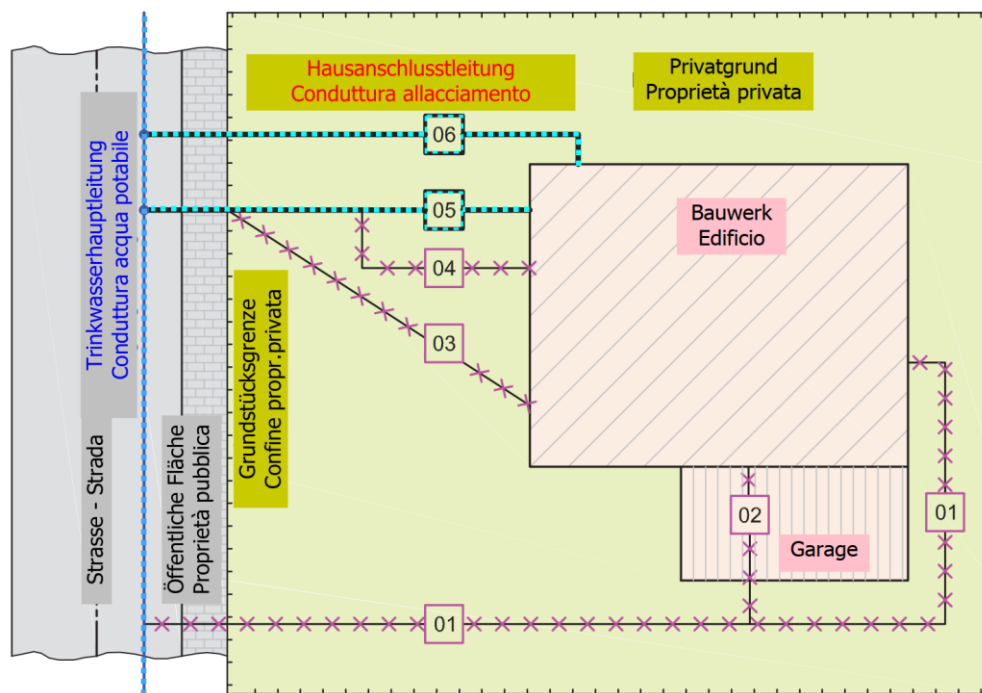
Hausanschlusstleitung
Conduttura allacciamento

Privatgrund
Proprietà privata

Trinkwasserhauptleitung
Conduttura acqua potabile

06

05

04

03

Bauwerk
Edificio

Grundstücksgrenze
Confine propr.privata

Strasse - Strada

Öffentliche Fläche
Proprietà pubblica

02

Garage

01

01